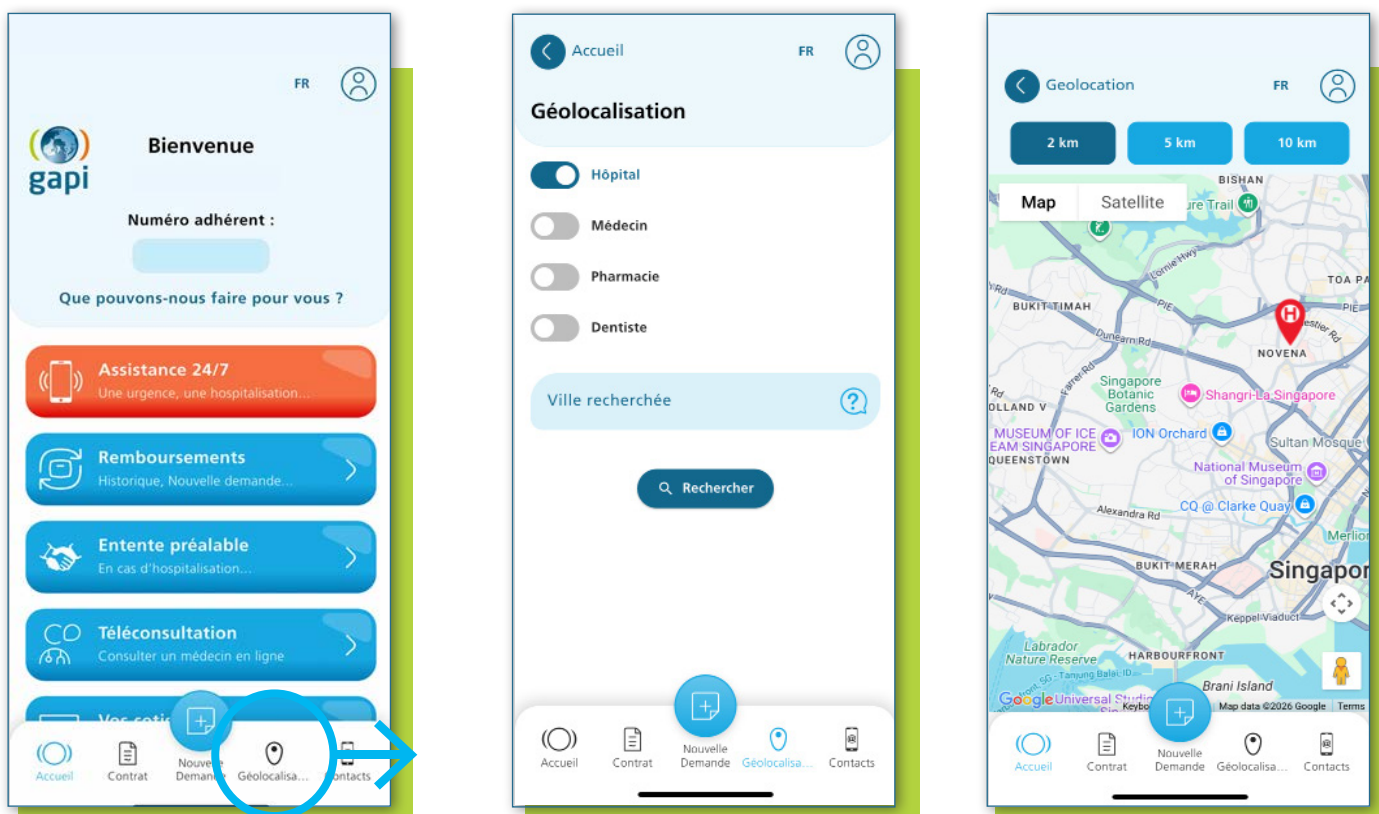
FR

gapi

Bienvenue

Numéro adhérent :

Que pouvons-nous faire pour vous ?

Assistance 24/7
Une urgence, une hospitalisation...

Remboursements
Historique, Nouvelle demande...

Entente préalable
En cas d'hospitalisation...

Téléconsultation
Consulter un médecin en ligne

Vos coti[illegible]

Accueil Contrat Nouvelle Demande Géolocalisa... Contacts

Accueil FR

Géolocalisation

Hôpital

Médecin

Pharmacie

Dentiste

Ville recherchée

Rechercher

Accueil Contrat Nouvelle Demande Géolocalisa... Contacts

Geolocation FR

2 km 5 km 10 km

Map Satellite

BISHAN
ure Trail
BUKIT TIMAH
PIE
TOA PA
PIE
Dunearn Rd
estier Rd
NOVENA
Farrer Rd
Singapore Botanic Gardens
Shangri-La Singapore
OLLAND V
MUSEUM OF ICE EAM SINGAPORE
ION Orchard
Sultan Mosque
QUEENSTOWN
National Museum of Singapore
CQ @ Clarke Quay
Alexandra Rd
Merlion
BUKIT MERAH
Singapor
AYE
Keppel Viaduct
Labrador Nature Reserve
HARBOURFRONT
Brani Island
Google Universal Studio
Keyboard
Map data ©2026 Google Terms

Accueil Contrat Nouvelle Demande Géolocalisa... Contacts